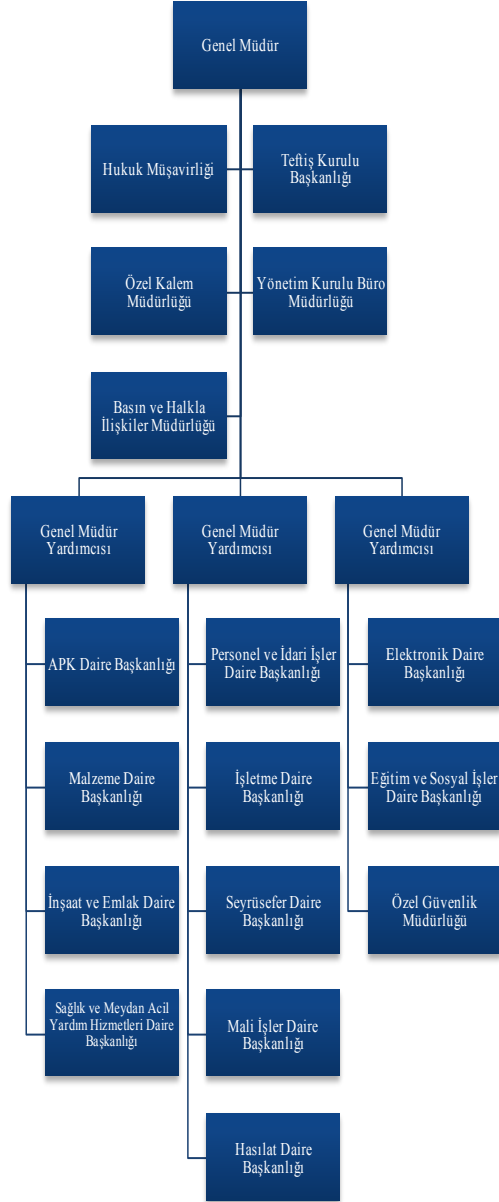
Genel Müdür

Hukuk Müşavirliği

Teftiş Kurulu Başkanlığı

Özel Kalem Müdürlüğü

Yönetim Kurulu Büro Müdürlüğü

Basın ve Halkla İlişkiler Müdürlüğü

Genel Müdür Yardımcısı

Genel Müdür Yardımcısı

Genel Müdür Yardımcısı

APK Daire Başkanlığı

Malzeme Daire Başkanlığı

İnşaat ve Emlak Daire Başkanlığı

Sağlık ve Meydan Acil Yardım Hizmetleri Daire Başkanlığı

Personel ve İdari İşler Daire Başkanlığı

İşletme Daire Başkanlığı

Seyrüsefer Daire Başkanlığı

Mali İşler Daire Başkanlığı

Hasılat Daire Başkanlığı

Elektronik Daire Başkanlığı

Eğitim ve Sosyal İşler Daire Başkanlığı

Özel Güvenlik Müdürlüğü